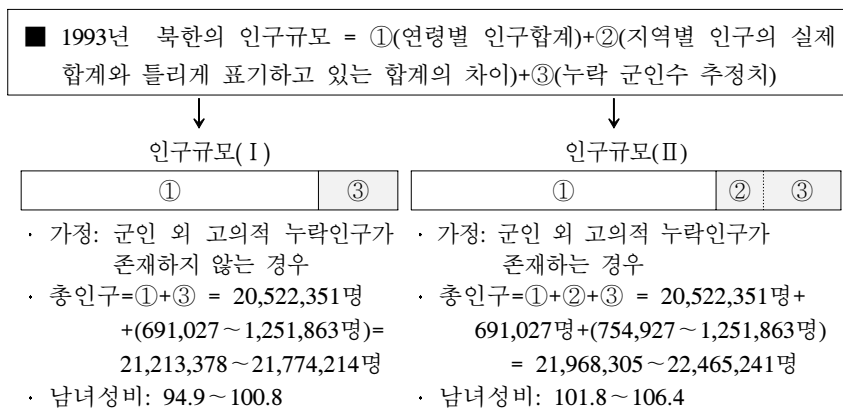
■ 1993년 북한의 인구규모 = ①(연령별 인구합계)+②(지역별 인구의 실제 합계와 틀리게 표기하고 있는 합계의 차이)+③(누락 군인수 추정치)

↓

인구규모(Ⅰ)

| ① | ③ |
|---|---|

· 가정: 군인 외 고의적 누락인구가 존재하지 않는 경우

· 총인구=①+③ = 20,522,351명 +(691,027～1,251,863명)= 21,213,378～21,774,214명

· 남녀성비: 94.9～100.8

↓

인구규모(Ⅱ)

| ① | ② | ③ |
|---|---|---|

· 가정: 군인 외 고의적 누락인구가 존재하는 경우

· 총인구=①+②+③ = 20,522,351명+ 691,027명+(754,927～1,251,863명) = 21,968,305～22,465,241명

· 남녀성비: 101.8～106.4